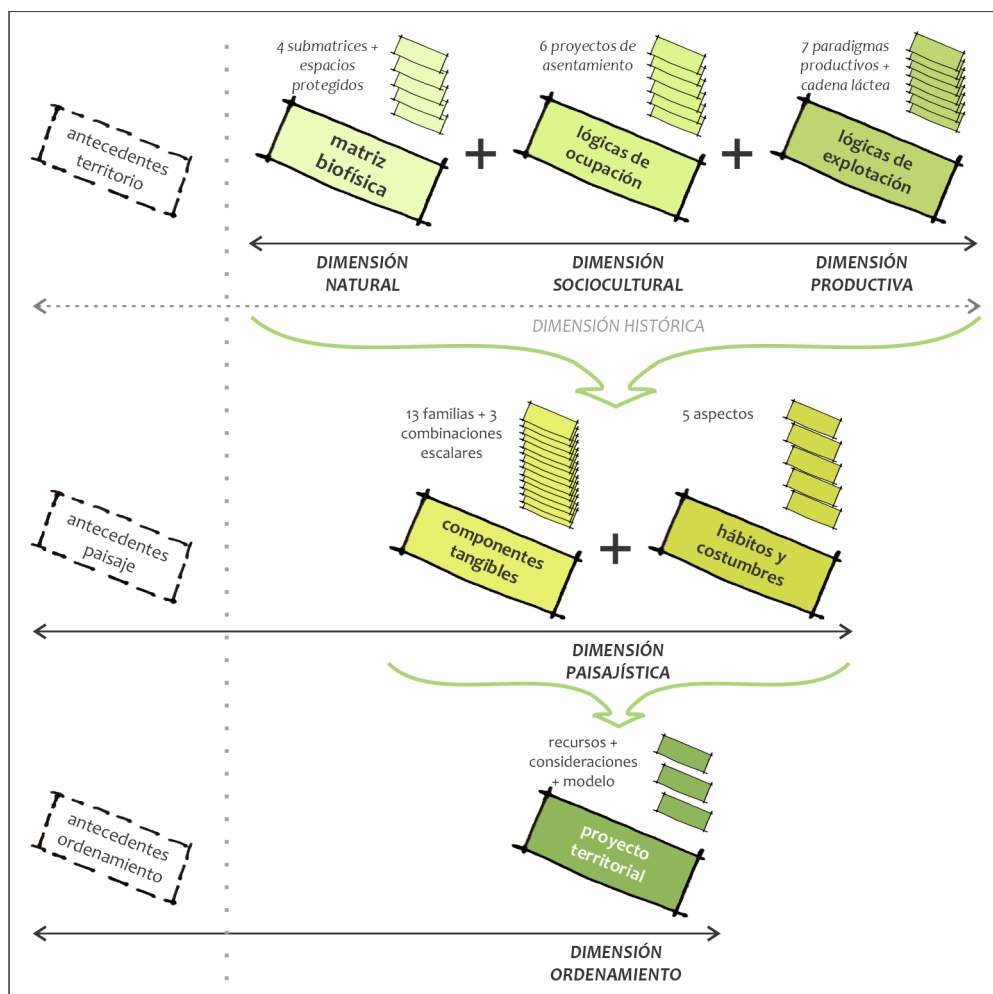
4 submatrices + espacios protegidos

6 proyectos de asentamiento

7 paradigmas productivos + cadena láctea

antecedentes territorio

matriz biofísica

+

lógicas de ocupación

+

lógicas de explotación

DIMENSIÓN NATURAL

DIMENSIÓN SOCIOCULTURAL

DIMENSIÓN PRODUCTIVA

DIMENSIÓN HISTÓRICA

13 familias + 3 combinaciones escalares

5 aspectos

antecedentes paisaje

componentes tangibles

+

hábitos y costumbres

DIMENSIÓN PAISAJÍSTICA

recursos + consideraciones + modelo

antecedentes ordenamiento

proyecto territorial

DIMENSIÓN ORDENAMIENTO